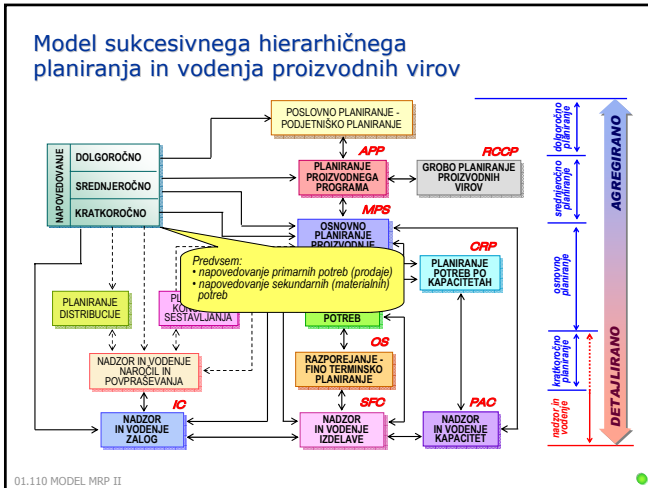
Model sukcesivnega hierarhičnega planiranja in vodenja proizvodnih virov

POSLOVNO PLANIRANJE - PODJETNIŠKO PLANIRANJE

NAPOVEDOVANJE

DOLGOROČNO

SREDNJEROČNO

KRATKOROČNO

APP

PLANIRANJE PROIZVODNEGA PROGRAMA

RCCP

GROBO PLANIRANJE PROIZVODNIH VIROV

MPS

OSNOVNO PLANIRANJE PROIZVODNJE

CRP

PLANIRANJE POTREB PO KAPACITETAH

Predvsem:
• napovedovanje primarnih potreb (prodaje)
• napovedovanje sekundarnih (materialnih) potreb

PLANIRANJE DISTRIBUCIJE

PL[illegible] KO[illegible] SESTAVLJANJA

POTREB

NADZOR IN VODENJE NAROČIL IN POVPRAŠEVANJA

OS

RAZPOREJANJE - FINO TERMINSKO PLANIRANJE

IC

NADZOR IN VODENJE ZALOG

SFC

NADZOR IN VODENJE IZDELAVE

PAC

NADZOR IN VODENJE KAPACITET

dolgoročno planiranje

srednjeročno planiranje

osnovno planiranje

kratkoročno planiranje

nadzor in vodenje

AGREGIRANO

DETAJLIRANO

01.110 MODEL MRP II